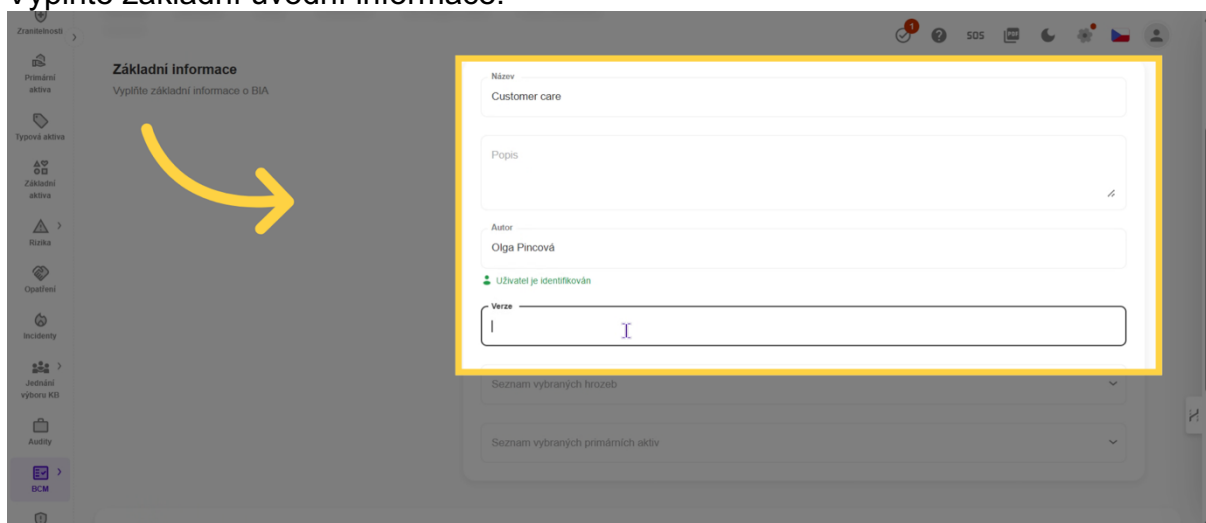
Vyplňte základní úvodní informace.

Zranitelnosti
Primární aktiva
Typová aktiva
Základní aktiva
Rizika
Opatření
Incidenty
Jednání výboru KB
Audity
BCM

1
SOS

Základní informace
Vyplňte základní informace o BIA

Název
Customer care

Popis

Autor
Olga Pincová

Uživatel je identifikován

Verze

Seznam vybraných hrozeb

Seznam vybraných primárních aktiv